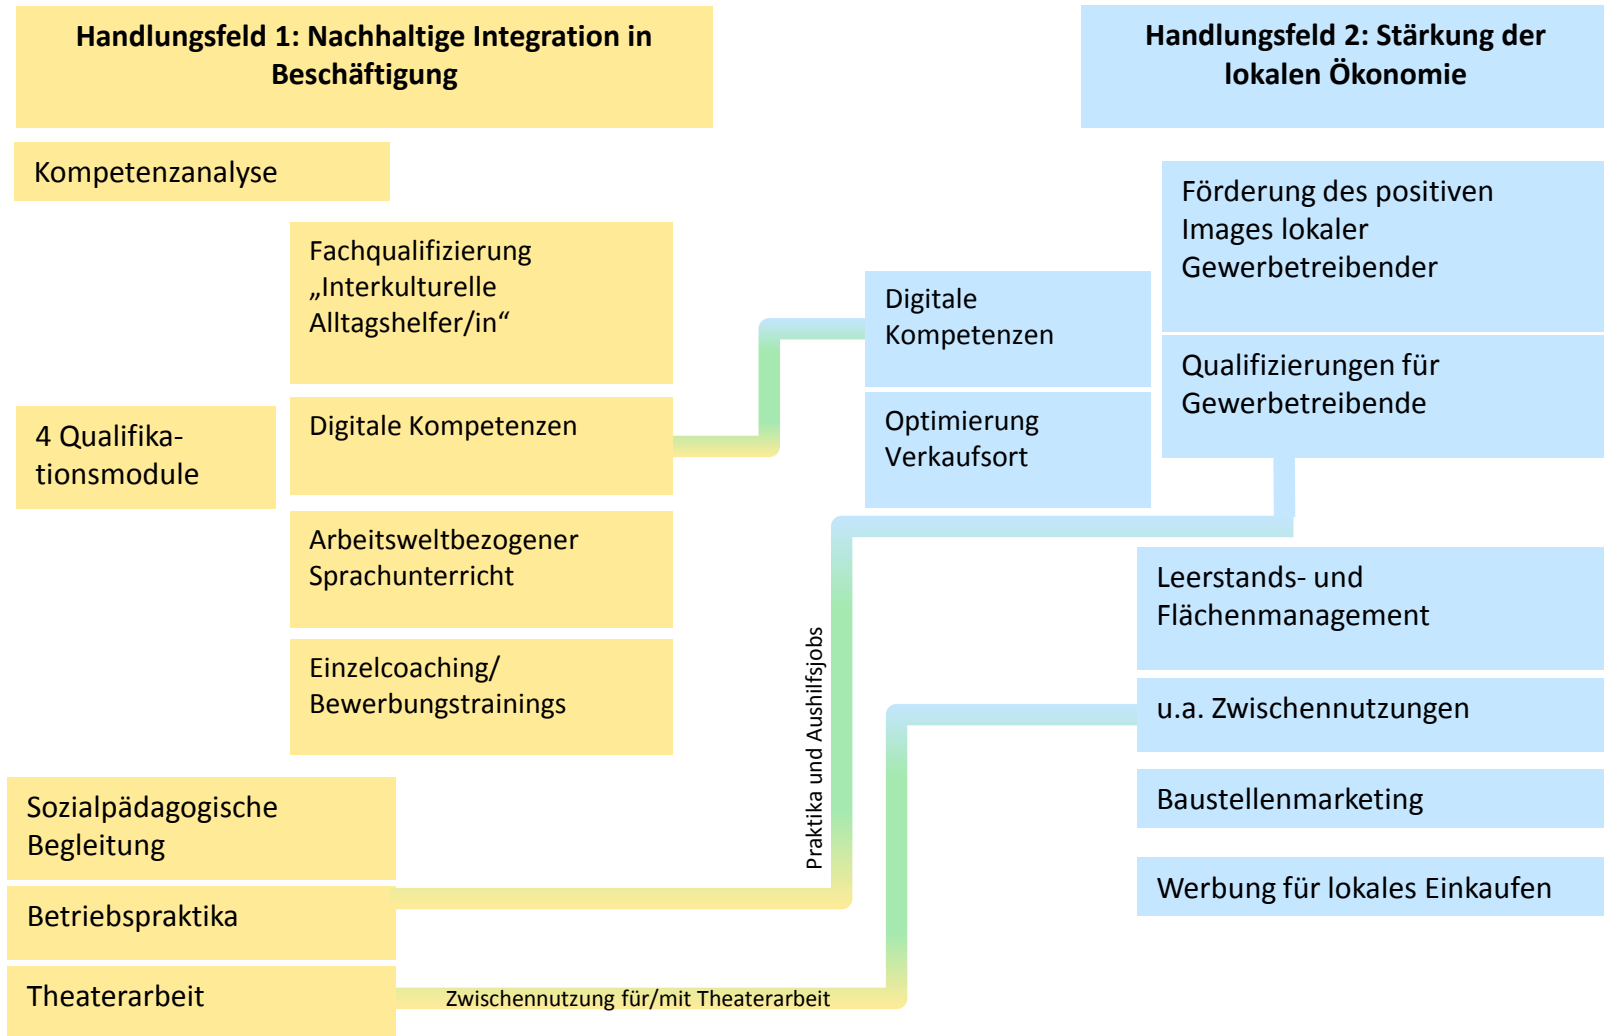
Handlungsfeld 1: Nachhaltige Integration in Beschäftigung

Handlungsfeld 2: Stärkung der lokalen Ökonomie

Kompetenzanalyse

4 Qualifikationsmodule

Fachqualifizierung „Interkulturelle Alltagshelfer/in“

Digitale Kompetenzen

Arbeitsweltbezogener Sprachunterricht

Einzelcoaching/ Bewerbungstrainings

Sozialpädagogische Begleitung

Betriebspraktika

Theaterarbeit

Digitale Kompetenzen

Optimierung Verkaufsort

Förderung des positiven Images lokaler Gewerbetreibender

Qualifizierungen für Gewerbetreibende

Leerstands- und Flächenmanagement

u.a. Zwischennutzungen

Baustellenmarketing

Werbung für lokales Einkaufen

Praktika und Aushilfsjobs

Zwischennutzung für/mit Theaterarbeit